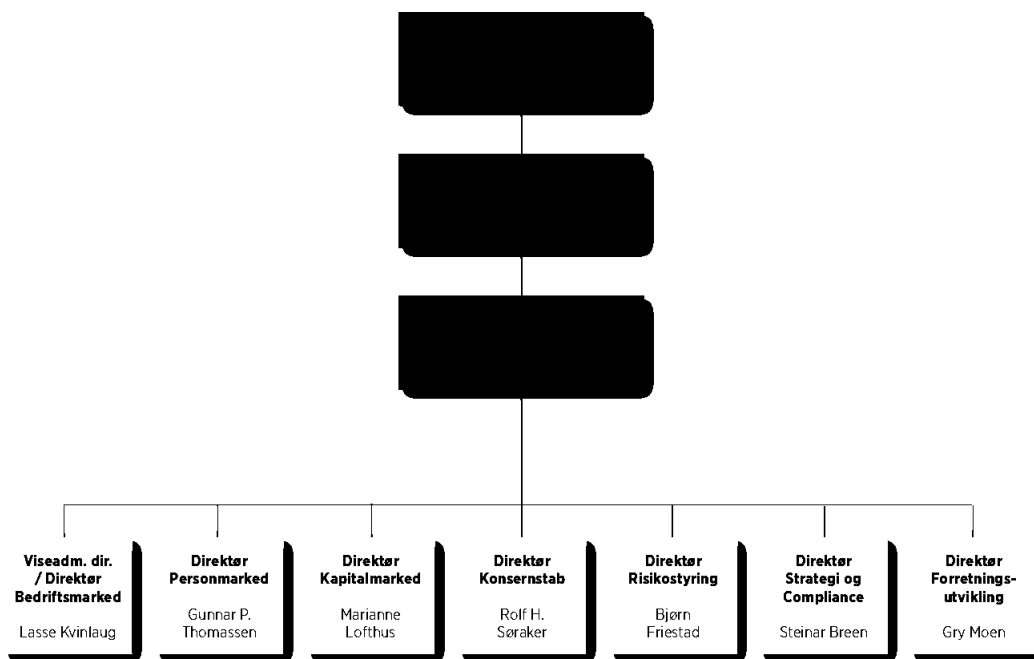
Viseadm. dir. / Direktør Bedriftsmarked

Lasse Kvinlaug

Direktør Personmarked

Gunnar P. Thomassen

Direktør Kapitalmarked

Marianne Lofthus

Direktør Konsernstab

Rolf H. Søraker

Direktør Risikostyring

Bjørn Friestad

Direktør Strategi og Compliance

Steinar Breen

Direktør Forretningsutvikling

Gry Moen